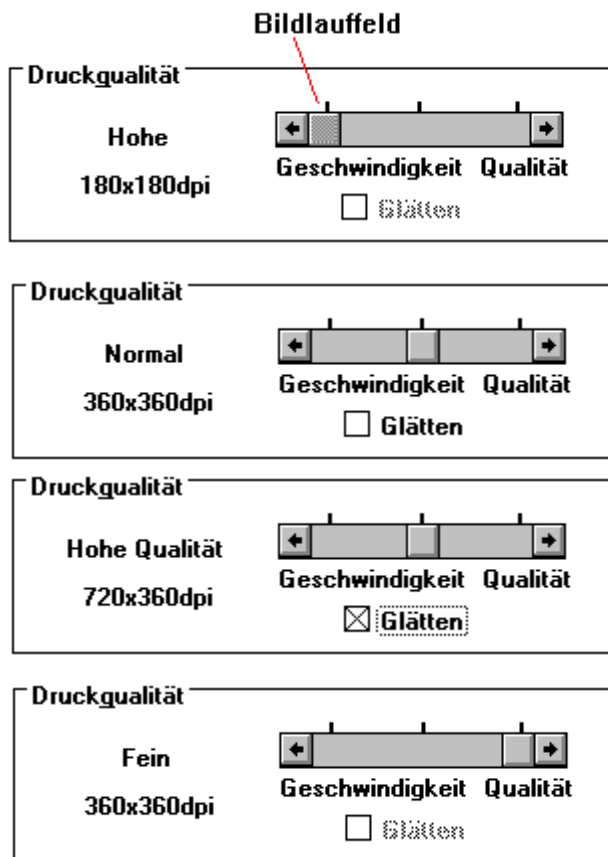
Bildlauffeld

Druckqualität

Hohe

180x180dpi

Geschwindigkeit Qualität

☐ Glätten

Druckqualität

Normal

360x360dpi

Geschwindigkeit Qualität

☐ Glätten

Druckqualität

Hohe Qualität

720x360dpi

Geschwindigkeit Qualität

☒ Glätten

Druckqualität

Fein

360x360dpi

Geschwindigkeit Qualität

☐ Glätten